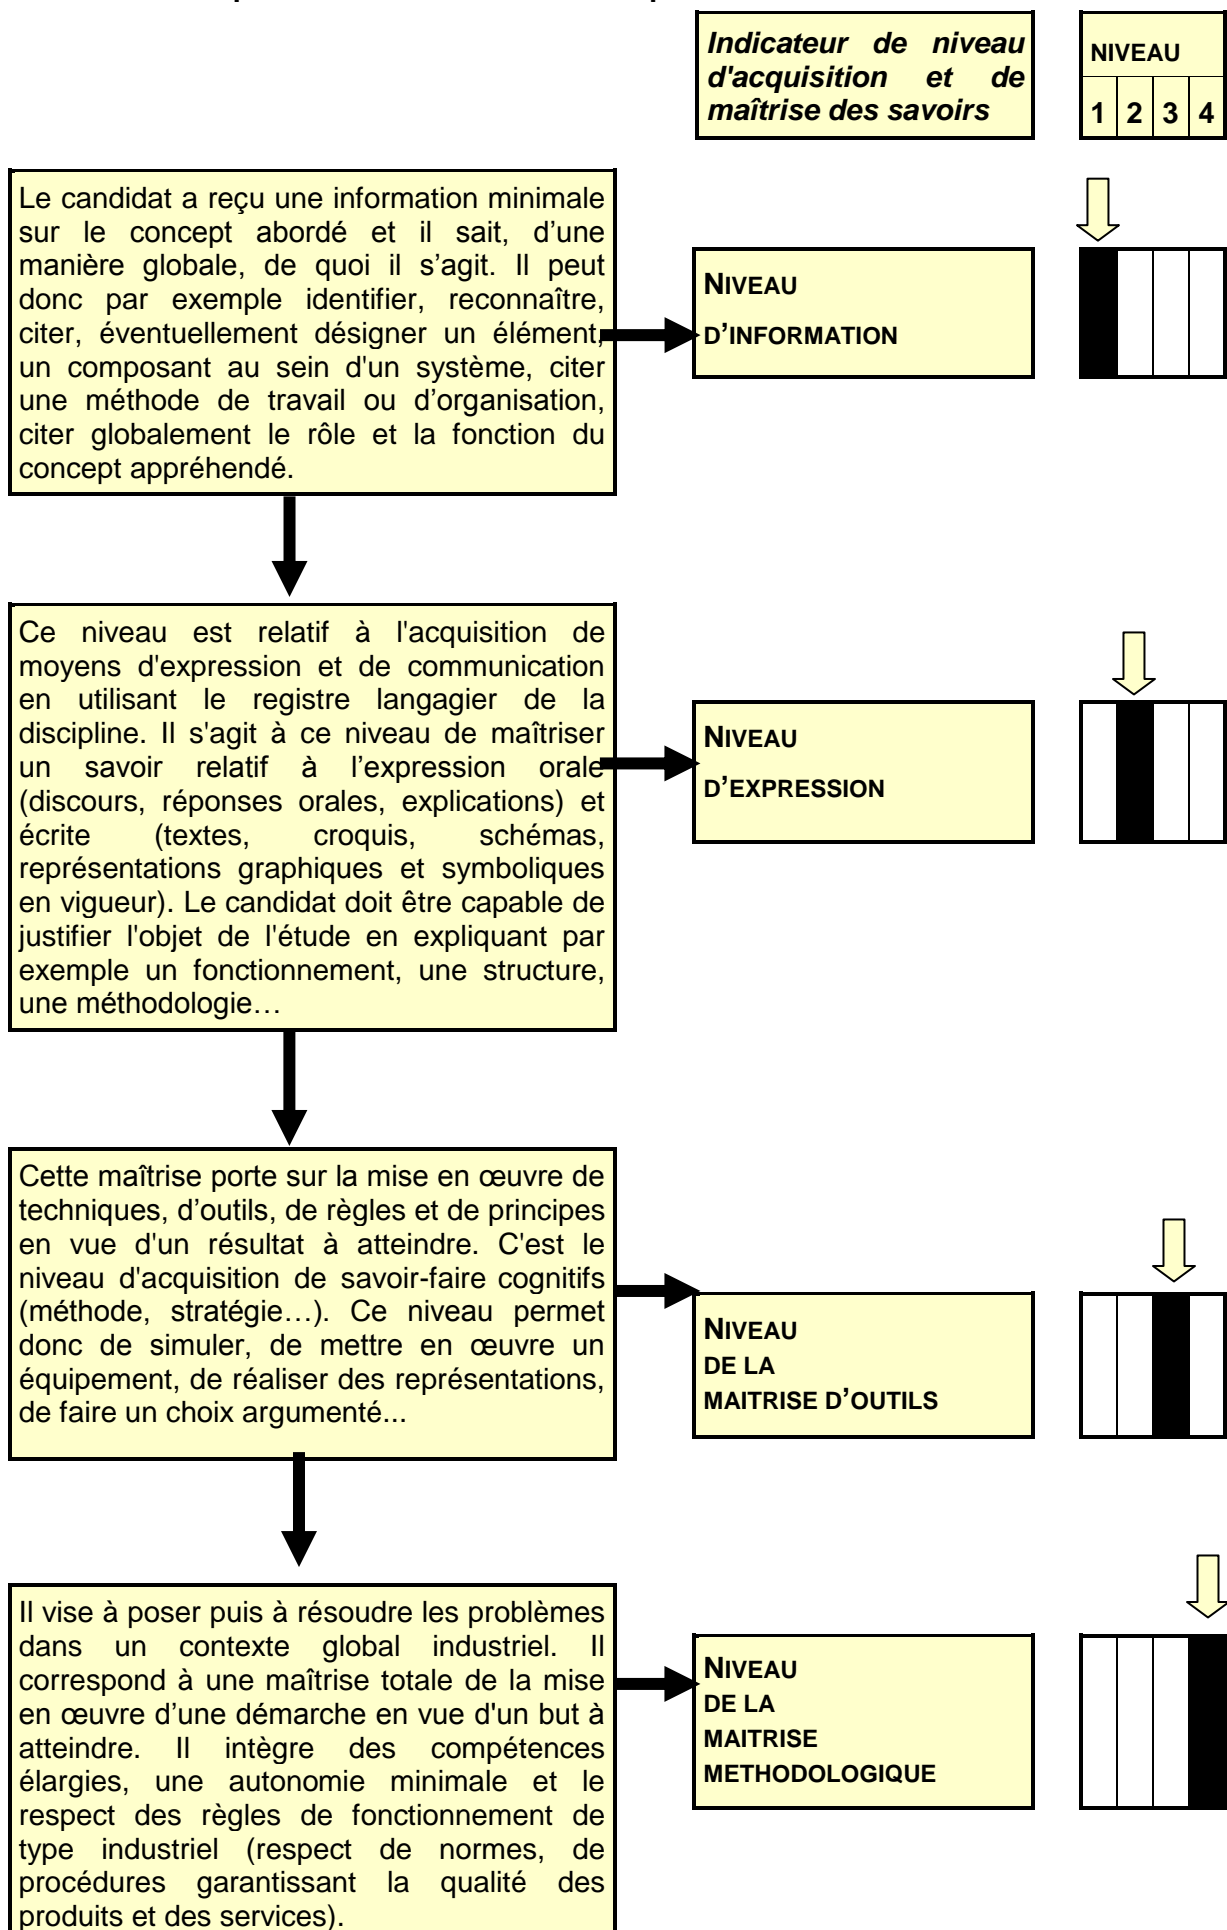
Indicateur de niveau d'acquisition et de maîtrise des savoirs

| NIVEAU | | | |
|---|---|---|---|
| 1 | 2 | 3 | 4 |

Le candidat a reçu une information minimale sur le concept abordé et il sait, d'une manière globale, de quoi il s'agit. Il peut donc par exemple identifier, reconnaître, citer, éventuellement désigner un élément, un composant au sein d'un système, citer une méthode de travail ou d'organisation, citer globalement le rôle et la fonction du concept appréhendé.

NIVEAU D'INFORMATION

Ce niveau est relatif à l'acquisition de moyens d'expression et de communication en utilisant le registre langagier de la discipline. Il s'agit à ce niveau de maîtriser un savoir relatif à l'expression orale (discours, réponses orales, explications) et écrite (textes, croquis, schémas, représentations graphiques et symboliques en vigueur). Le candidat doit être capable de justifier l'objet de l'étude en expliquant par exemple un fonctionnement, une structure, une méthodologie…

NIVEAU D'EXPRESSION

Cette maîtrise porte sur la mise en œuvre de techniques, d'outils, de règles et de principes en vue d'un résultat à atteindre. C'est le niveau d'acquisition de savoir-faire cognitifs (méthode, stratégie…). Ce niveau permet donc de simuler, de mettre en œuvre un équipement, de réaliser des représentations, de faire un choix argumenté...

NIVEAU DE LA MAITRISE D'OUTILS

Il vise à poser puis à résoudre les problèmes dans un contexte global industriel. Il correspond à une maîtrise totale de la mise en œuvre d'une démarche en vue d'un but à atteindre. Il intègre des compétences élargies, une autonomie minimale et le respect des règles de fonctionnement de type industriel (respect de normes, de procédures garantissant la qualité des produits et des services).

NIVEAU DE LA MAITRISE METHODOLOGIQUE